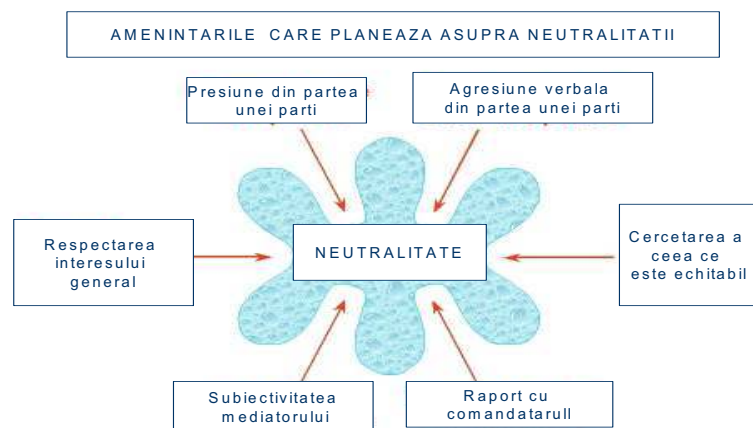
AMENINTARILE CARE PLANEAZA ASUPRA NEUTRALITATII

Presiune din partea unei parti

Agresiune verbala din partea unei parti

Respectarea interesului general

NEUTRALITATE

Cercetarea a ceea ce este echitabil

Subiectivitatea mediatorului

Raport cu comandatarull